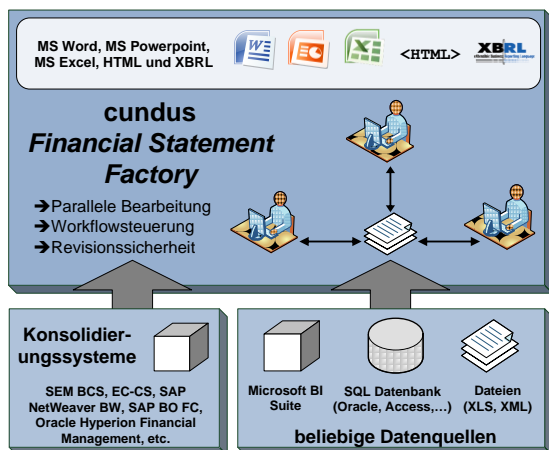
MS Word, MS Powerpoint, MS Excel, HTML und XBRL

<HTML>

XBRL

cundus
Financial Statement Factory

➔Parallele Bearbeitung
➔Workflowsteuerung
➔Revisionssicherheit

Konsolidierungssysteme

SEM BCS, EC-CS, SAP NetWeaver BW, SAP BO FC, Oracle Hyperion Financial Management, etc.

Microsoft BI Suite

SQL Datenbank (Oracle, Access,…)

Dateien (XLS, XML)

beliebige Datenquellen